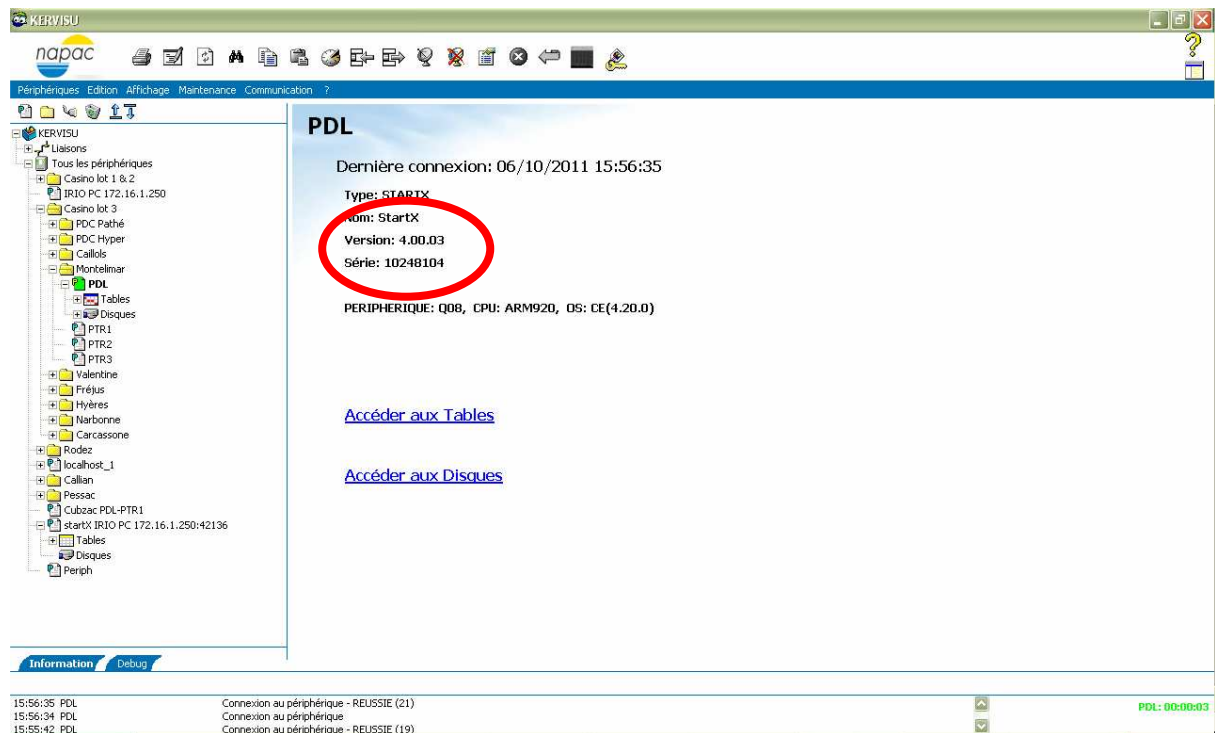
KERVISU

napac

Périphériques Edition Affichage Maintenance Communication ?

KERVISU
Liaisons
Tous les périphériques
Casino lot 1 & 2
IRIO PC 172.16.1.250
Casino lot 3
PDC Pathé
PDC Hyper
Caillols
Montelimar
PDL
Tables
Disques
PTR1
PTR2
PTR3
Valentine
Fréjus
Hyères
Narbonne
Carcassone
Rodez
localhost_1
Callian
Pessac
Cubzac PDL-PTR1
startX IRIO PC 172.16.1.250:42136
Tables
Disques
Periph

PDL

Dernière connexion: 06/10/2011 15:56:35

Type: STARTX
Nom: StartX
Version: 4.00.03
Série: 10248104

PERIPHERIQUE: Q08, CPU: ARM920, OS: CE(4.20.0)

Accéder aux Tables

Accéder aux Disques

Information Debug

15:56:35 PDL Connexion au périphérique - REUSSIE (21)
15:56:34 PDL Connexion au périphérique
15:55:42 PDL Connexion au périphérique - REUSSIE (19)

PDL: 00:00:03